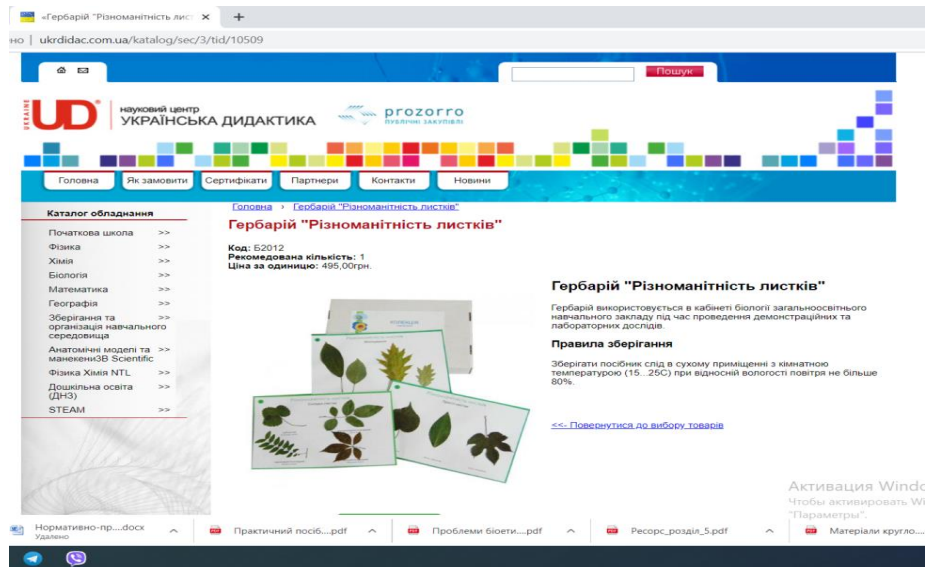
«Гербарій "Різноманітність листі ×

+

но | ukrdidac.com.ua/katalog/sec/3/tid/10509

Пошук

UD UKRAINE

науковий центр
УКРАЇНСЬКА ДИДАКТИКА

prozorro
ПУБЛІЧНІ ЗАКУПІВЛІ

Головна | Як замовити | Сертифікати | Партнери | Контакти | Новини

Каталог обладнання

Початкова школа >>
Фізика >>
Хімія >>
Біологія >>
Математика >>
Географія >>
Зберігання та організація навчального середовища >>
Анатомічні моделі та манекени3B Scientific >>
Фізика Хімія NTL >>
Дошкільна освіта (ДНЗ) >>
STEAM >>

Головна › Гербарій "Різноманітність листків"

Гербарій "Різноманітність листків"

Код: Б2012
Рекомедована кількість: 1
Ціна за одиницю: 495,00грн.

Гербарій "Різноманітність листків"

Гербарій використовується в кабінеті біології загальноосвітнього навчального закладу під час проведення демонстраційних та лабораторних дослідів.

Правила зберігання

Зберігати посібник слід в сухому приміщенні з кімнатною температурою (15...25С) при відносній вологості повітря не більше 80%.

<<- Повернутися до вибору товарів

Активация Windo
Чтобы активировать Wi
"Параметры".

Нормативно-пр....docx
Удалено

Практичний посіб....pdf

Проблеми біоети....pdf

Ресорс_розділ_5.pdf

Матеріали кругло....